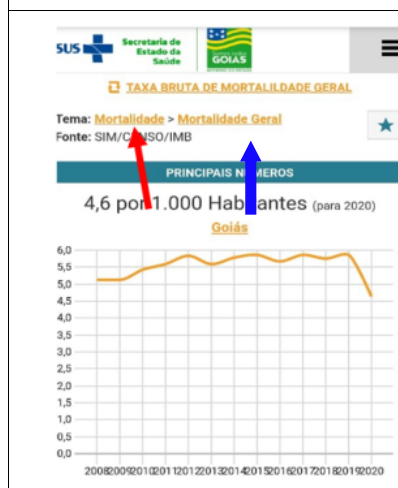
SUS Secretaria de Estado da Saúde GOIÁS

TAXA BRUTA DE MORTALILDADE GERAL

Tema: Mortalidade > Mortalidade Geral
Fonte: SIM/C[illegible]NSO/IMB

PRINCIPAIS N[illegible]MEROS

4,6 po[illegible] 1.000 Hab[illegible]antes (para 2020)

Goiás

6,0
5,5
5,0
4,5
4,0
3,5
3,0
2,5
2,0
1,5
1,0
0,5
0,0

2008 2009 2010 2011 2012 2013 2014 2015 2016 2017 2018 2019 2020